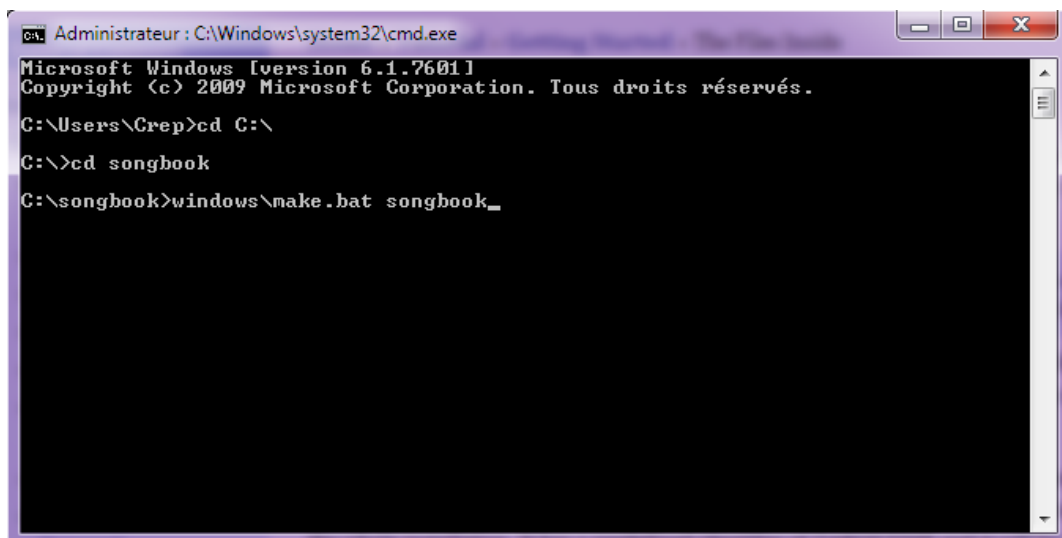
Administrateur : C:\Windows\system32\cmd.exe

Microsoft Windows [version 6.1.7601]
Copyright (c) 2009 Microsoft Corporation. Tous droits réservés.

C:\Users\Crep>cd C:\

C:\>cd songbook

C:\songbook>windows\make.bat songbook_